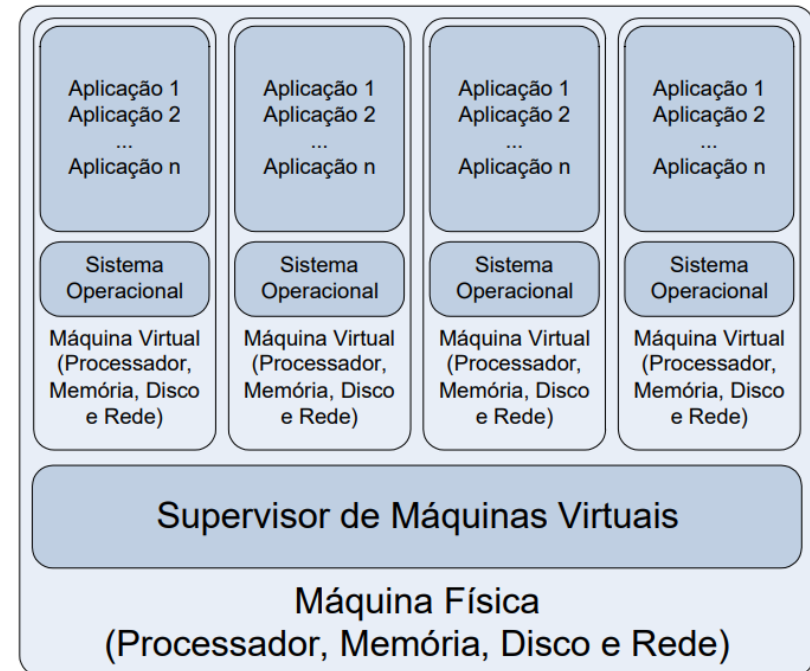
Aplicação 1
Aplicação 2
...
Aplicação n

Sistema Operacional

Máquina Virtual (Processador, Memória, Disco e Rede)

Aplicação 1
Aplicação 2
...
Aplicação n

Sistema Operacional

Máquina Virtual (Processador, Memória, Disco e Rede)

Aplicação 1
Aplicação 2
...
Aplicação n

Sistema Operacional

Máquina Virtual (Processador, Memória, Disco e Rede)

Aplicação 1
Aplicação 2
...
Aplicação n

Sistema Operacional

Máquina Virtual (Processador, Memória, Disco e Rede)

Supervisor de Máquinas Virtuais

Máquina Física
(Processador, Memória, Disco e Rede)